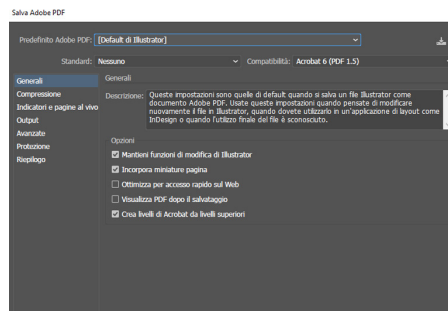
Salva Adobe PDF

Predefinito Adobe PDF: [Default di Illustrator]

Standard: Nessuno

Compatibilità: Acrobat 6 (PDF 1.5)

Generali
Compressione
Indicatori e pagine al vivo
Output
Avanzate
Protezione
Riepilogo

Generali

Descrizione: Queste impostazioni sono quelle di default quando si salva un file Illustrator come documento Adobe PDF. Usate queste impostazioni quando pensate di modificare nuovamente il file in Illustrator, quando dovete utilizzarlo in un'applicazione di layout come InDesign o quando l'utilizzo finale del file è sconosciuto.

Opzioni

Mantieni funzioni di modifica di Illustrator

Incorpora miniature pagina

Ottimizza per accesso rapido sul Web

Visualizza PDF dopo il salvataggio

Crea livelli di Acrobat da livelli superiori